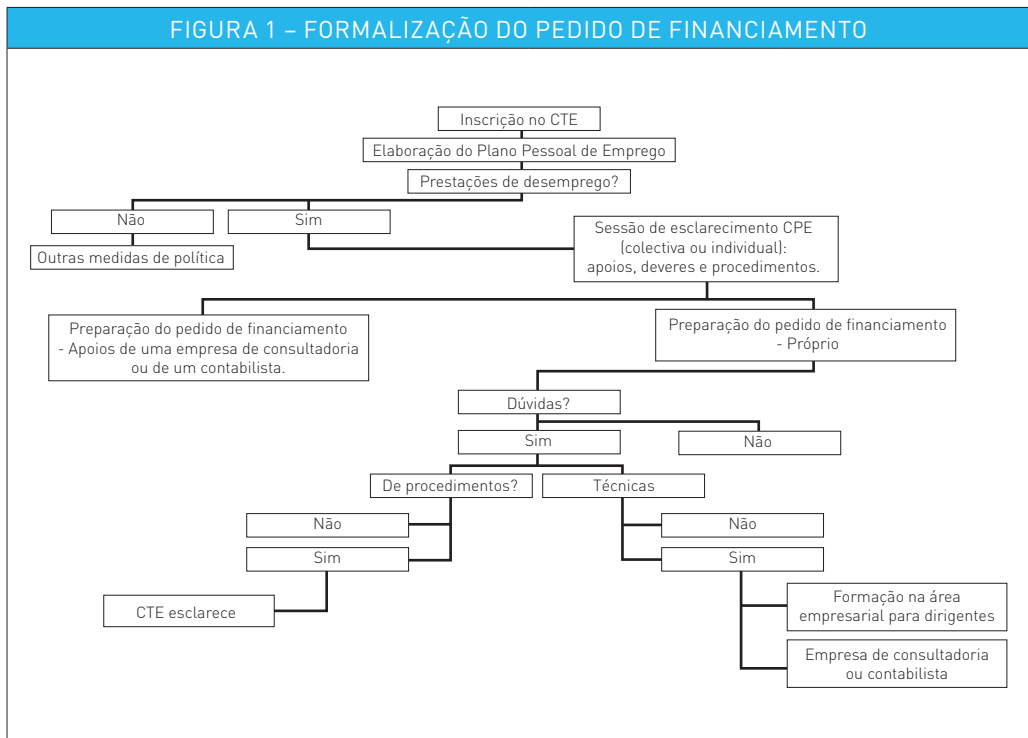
FIGURA 1 – FORMALIZAÇÃO DO PEDIDO DE FINANCIAMENTO

Inscrição no CTE

Elaboração do Plano Pessoal de Emprego

Prestações de desemprego?

Não

Sim

Outras medidas de política

Sessão de esclarecimento CPE (colectiva ou individual): apoios, deveres e procedimentos.

Preparação do pedido de financiamento - Apoios de uma empresa de consultadoria ou de um contabilista.

Preparação do pedido de financiamento - Próprio

Dúvidas?

Sim

Não

De procedimentos?

Técnicas

Não

Sim

CTE esclarece

Não

Sim

Formação na área empresarial para dirigentes

Empresa de consultadoria ou contabilista